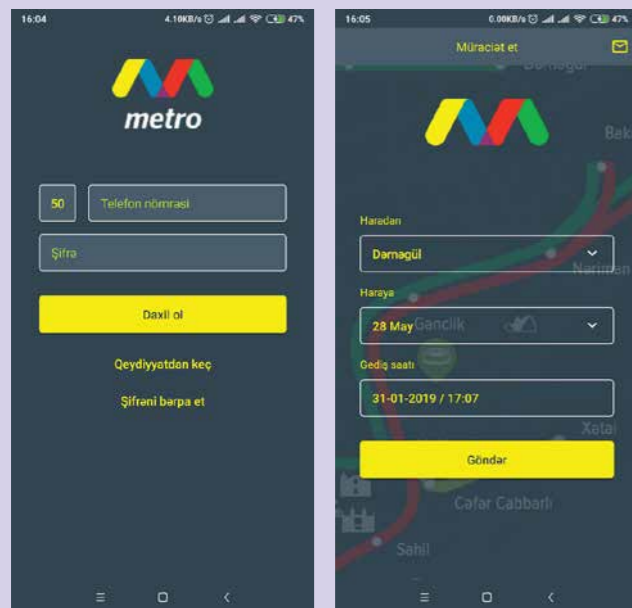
16:04 4.10KB/s 47%

metro

50 Telefon nömrəsi

Şifrə

Daxil ol

Qeydiyyatdan keç

Şifrəni bərpa et

16:05 0.00KB/s 47%

Müraciət et

Dərnəgül

Bakı

Haradan

Dərnəgül

Nəriman

Haraya

28 May Gənclik

Gediş saatı

31-01-2019 / 17:07

Xətai

Göndər

Cəfər Cabbarlı

Sahil